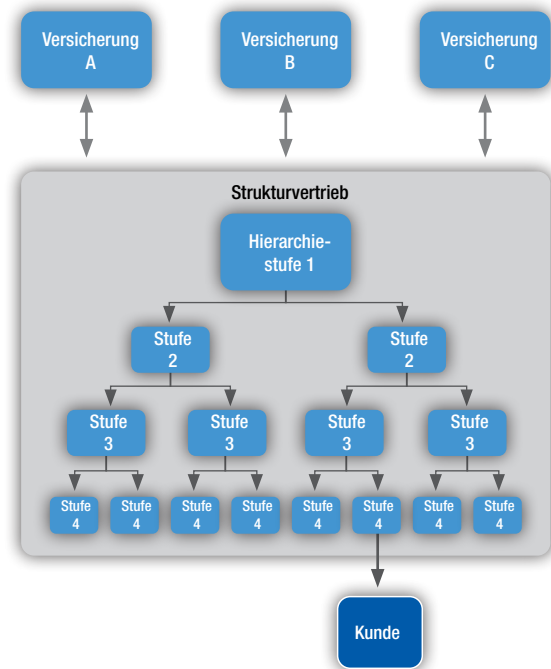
Versicherung A

Versicherung B

Versicherung C

Strukturvertrieb

Hierarchiestufe 1

Stufe 2

Stufe 2

Stufe 3

Stufe 3

Stufe 3

Stufe 3

Stufe 4

Stufe 4

Stufe 4

Stufe 4

Stufe 4

Stufe 4

Stufe 4

Stufe 4

Kunde